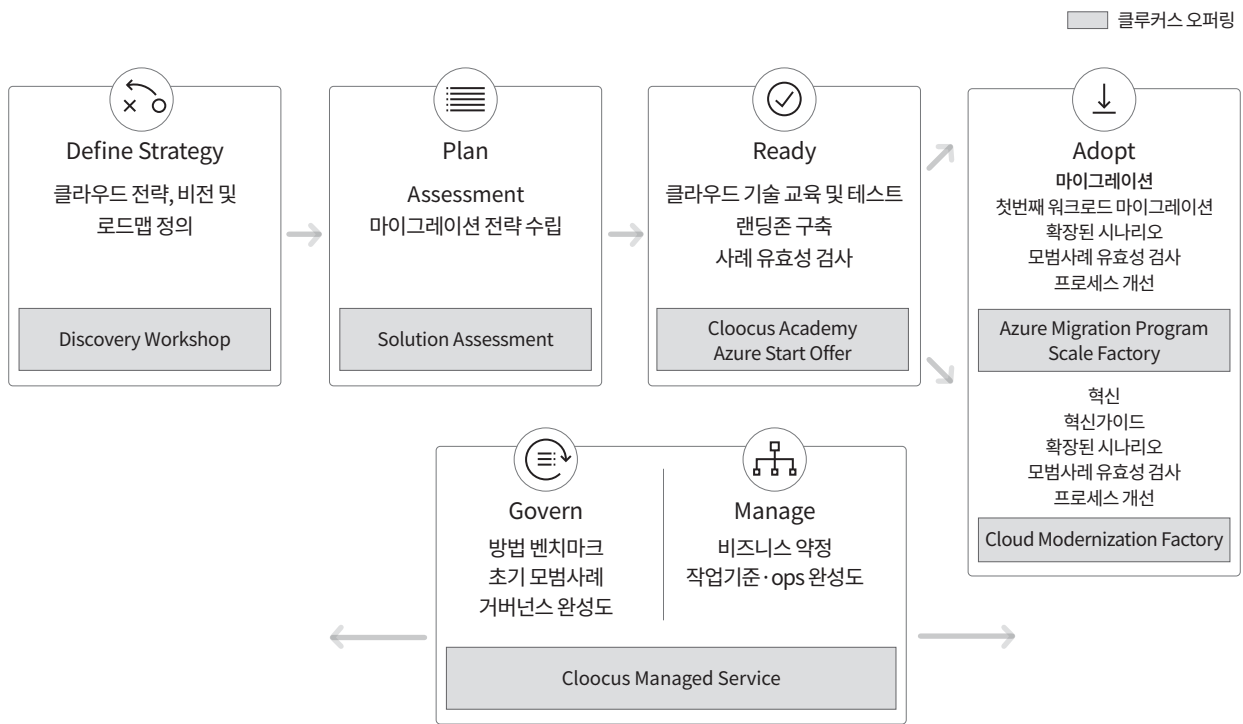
클루커스 오퍼링

Define Strategy
클라우드 전략, 비전 및 로드맵 정의

Discovery Workshop

Plan
Assessment
마이그레이션 전략 수립

Solution Assessment

Ready
클라우드 기술 교육 및 테스트
랜딩존 구축
사례 유효성 검사

Cloocus Academy
Azure Start Offer

Adopt
마이그레이션
첫번째 워크로드 마이그레이션
확장된 시나리오
모범사례 유효성 검사
프로세스 개선

Azure Migration Program
Scale Factory

혁신
혁신가이드
확장된 시나리오
모범사례 유효성 검사
프로세스 개선

Cloud Modernization Factory

Govern
방법 벤치마크
초기 모범사례
거버넌스 완성도

Manage
비즈니스 약정
작업기준·ops 완성도

Cloocus Managed Service